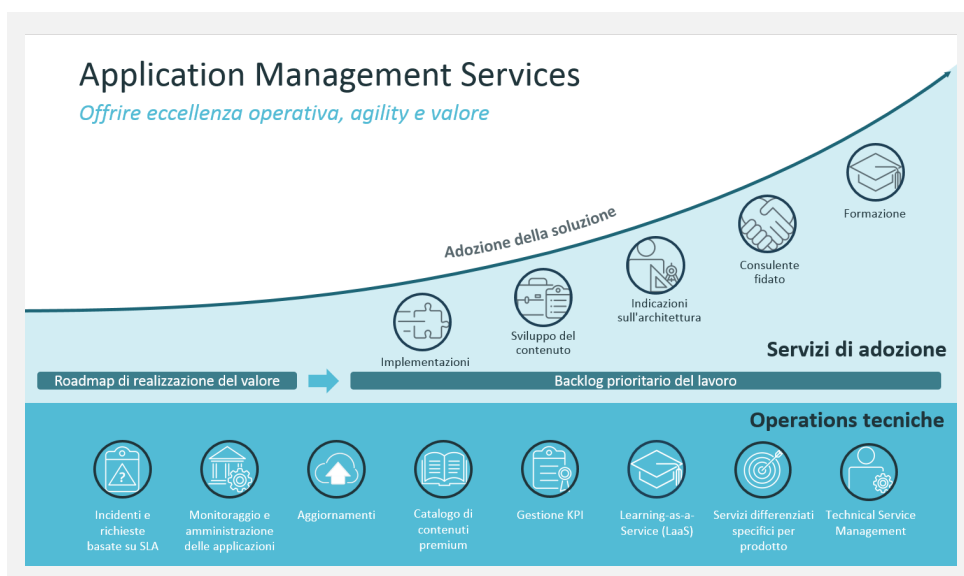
Application Management Services

Offrire eccellenza operativa, agility e valore

Adozione della soluzione

Formazione

Consulente fidato

Indicazioni sull'architettura

Sviluppo del contenuto

Implementazioni

Servizi di adozione

Roadmap di realizzazione del valore

Backlog prioritario del lavoro

Operations tecniche

Incidenti e richieste basate su SLA

Monitoraggio e amministrazione delle applicazioni

Aggiornamenti

Catalogo di contenuti premium

Gestione KPI

Learning-as-a-Service (LaaS)

Servizi differenziati specifici per prodotto

Technical Service Management